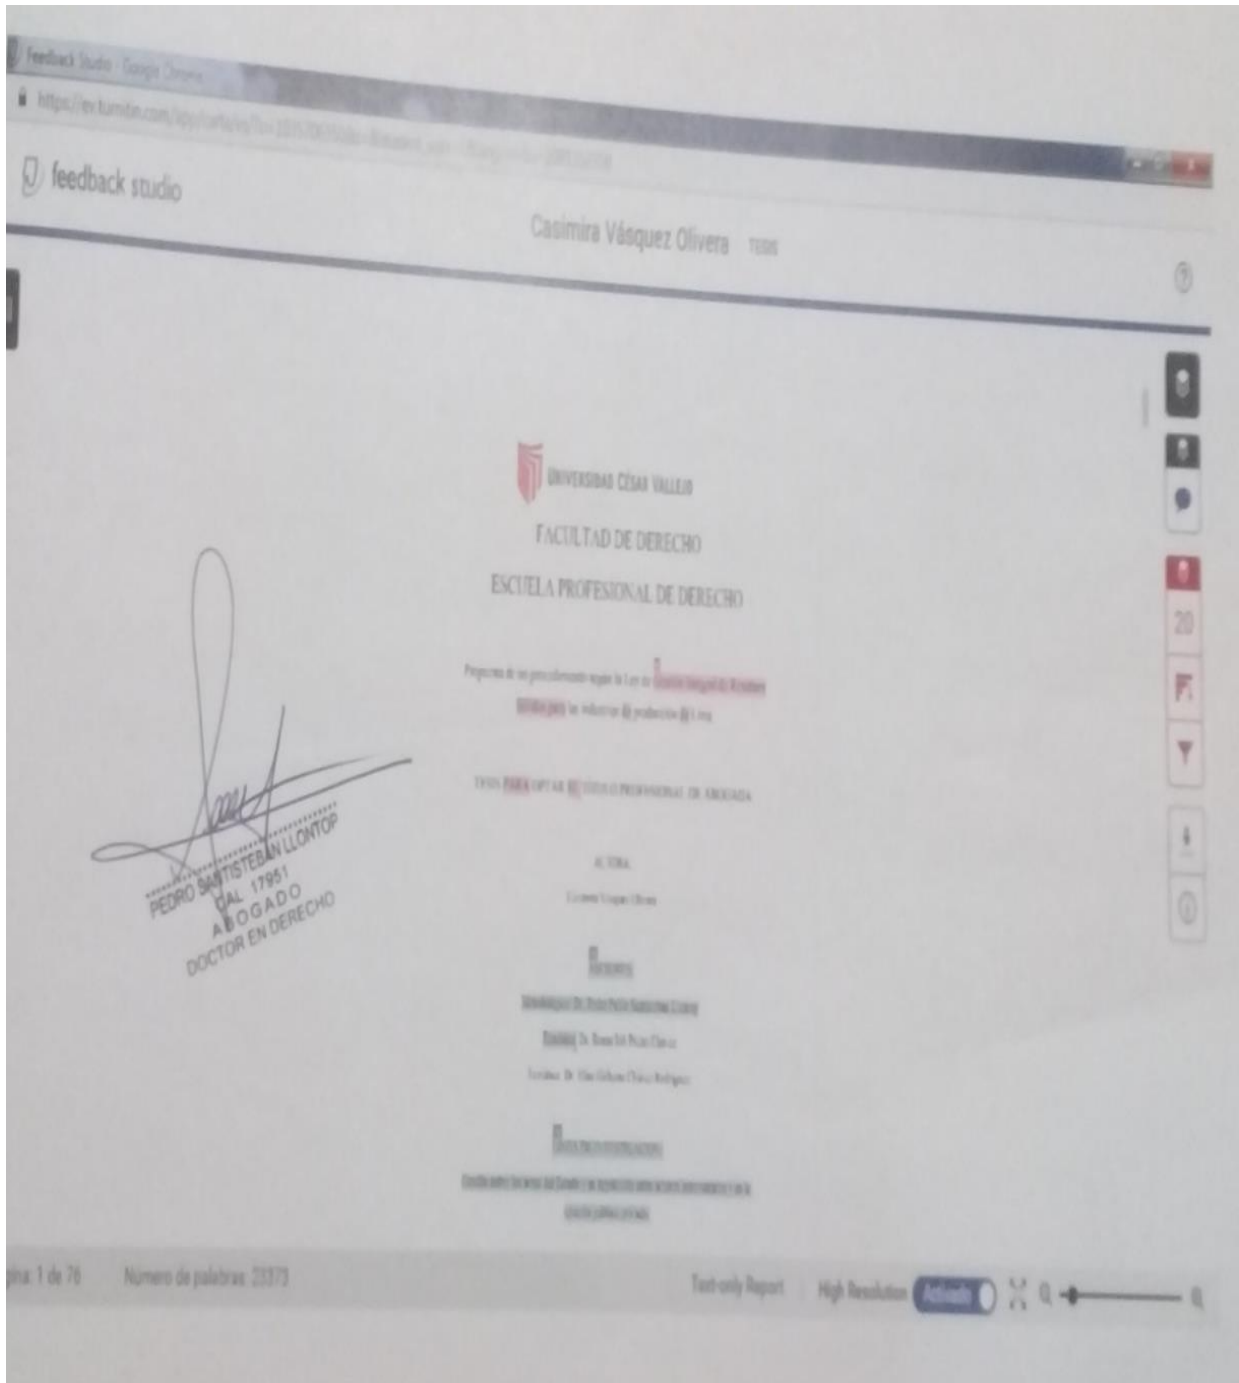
Feedback Studio - Google Chrome

https://ev.turnitin.com/app/carta/es/?o=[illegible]

feedback studio

Casimira Vásquez Olivera TESIS

?

UNIVERSIDAD CÉSAR VALLEJO

FACULTAD DE DERECHO

ESCUELA PROFESIONAL DE DERECHO

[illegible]

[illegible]

TESIS PARA OPTAR EL TÍTULO PROFESIONAL DE ABOGADA

AUTORA:

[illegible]

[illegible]

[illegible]

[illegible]

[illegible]

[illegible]

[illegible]

PEDRO SANTISTEBAN LLONTOP
CAL 17951
ABOGADO
DOCTOR EN DERECHO

20

gina: 1 de 76 Número de palabras: 23373

Text-only Report High Resolution Activado